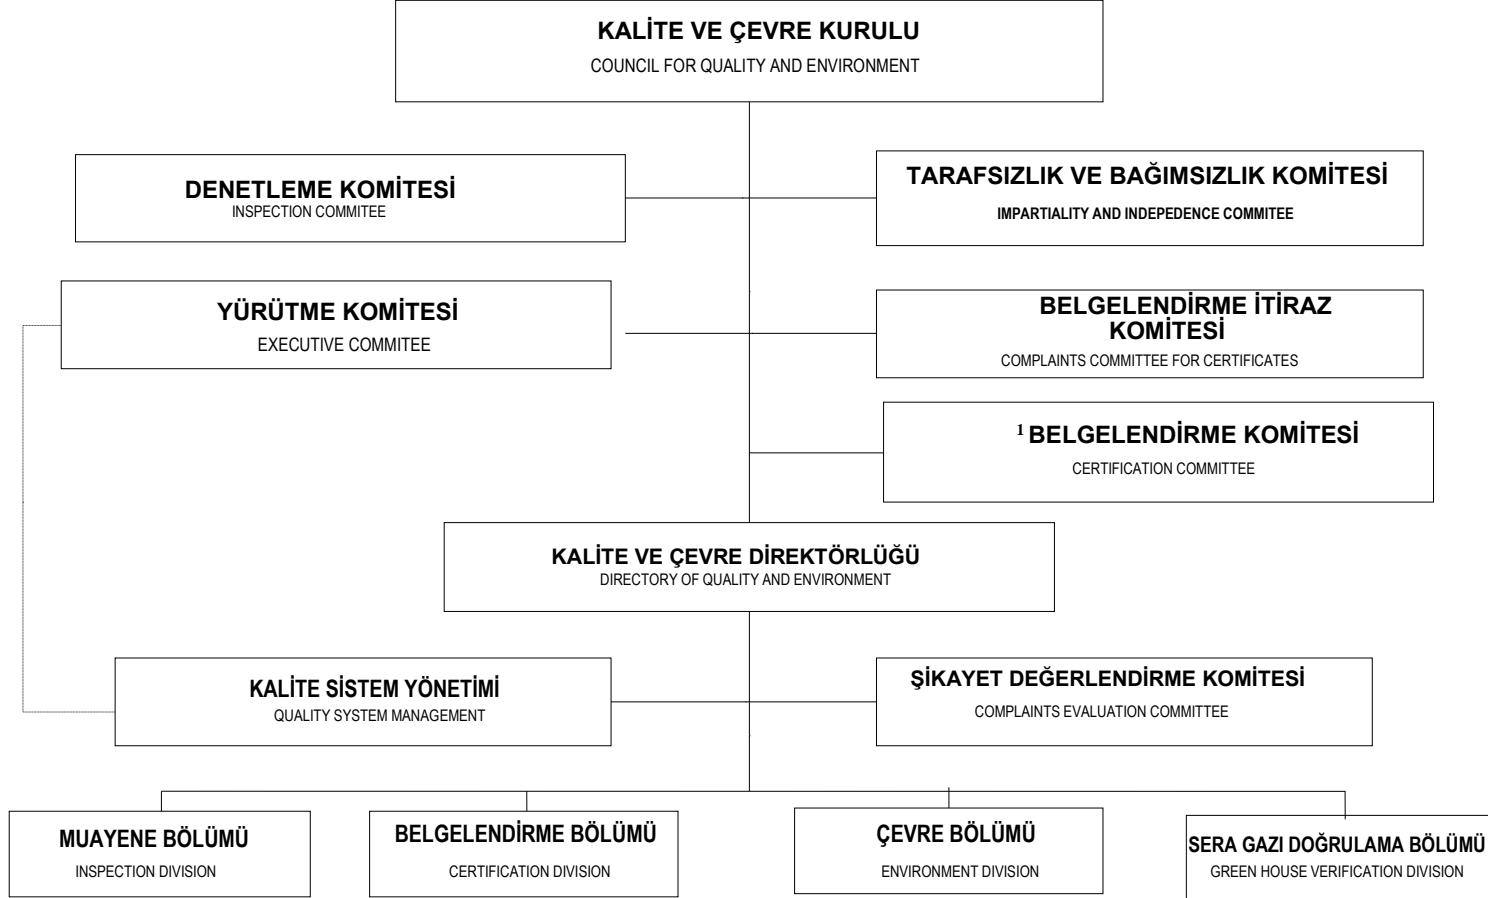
KALİTE VE ÇEVRE KURULU
COUNCIL FOR QUALITY AND ENVIRONMENT

DENETLEME KOMİTESİ
INSPECTION COMMITEE

TARAFSIZLIK VE BAĞIMSIZLIK KOMİTESİ
IMPARTIALITY AND INDEPEDENCE COMMITEE

YÜRÜTME KOMİTESİ
EXECUTIVE COMMITEE

BELGELENDİRME İTİRAZ KOMİTESİ
COMPLAINTS COMMITTEE FOR CERTIFICATES

$^1$ BELGELENDİRME KOMİTESİ
CERTIFICATION COMMITTEE

KALİTE VE ÇEVRE DİREKTÖRLÜĞÜ
DIRECTORY OF QUALITY AND ENVIRONMENT

KALİTE SİSTEM YÖNETİMİ
QUALITY SYSTEM MANAGEMENT

ŞİKAYET DEĞERLENDİRME KOMİTESİ
COMPLAINTS EVALUATION COMMITTEE

MUAYENE BÖLÜMÜ
INSPECTION DIVISION

BELGELENDİRME BÖLÜMÜ
CERTIFICATION DIVISION

ÇEVRE BÖLÜMÜ
ENVIRONMENT DIVISION

SERA GAZI DOĞRULAMA BÖLÜMÜ
GREEN HOUSE VERIFICATION DIVISION